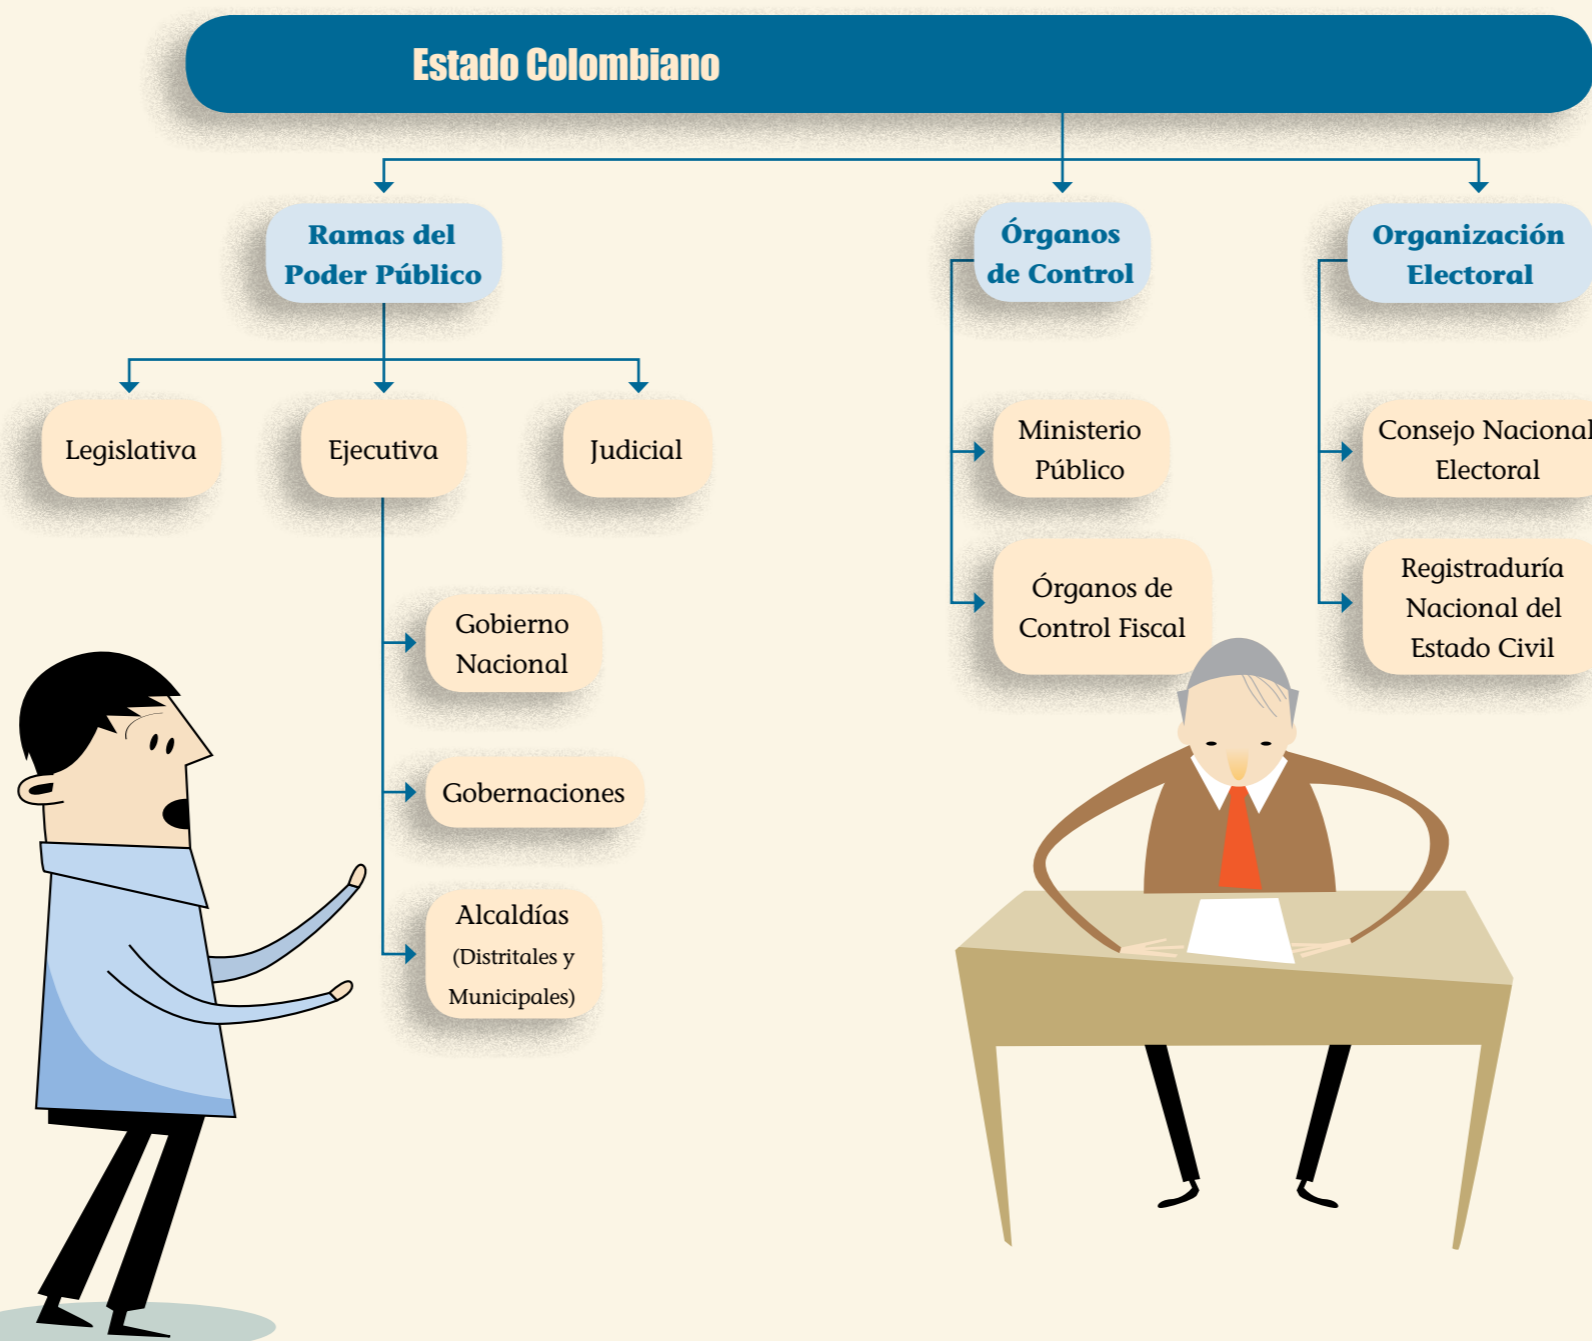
Estado Colombiano

Ramas del Poder Público

Legislativa

Ejecutiva

Judicial

Gobierno Nacional

Gobernaciones

Alcaldías (Distritales y Municipales)

Órganos de Control

Ministerio Público

Órganos de Control Fiscal

Organización Electoral

Consejo Nacional Electoral

Registraduría Nacional del Estado Civil